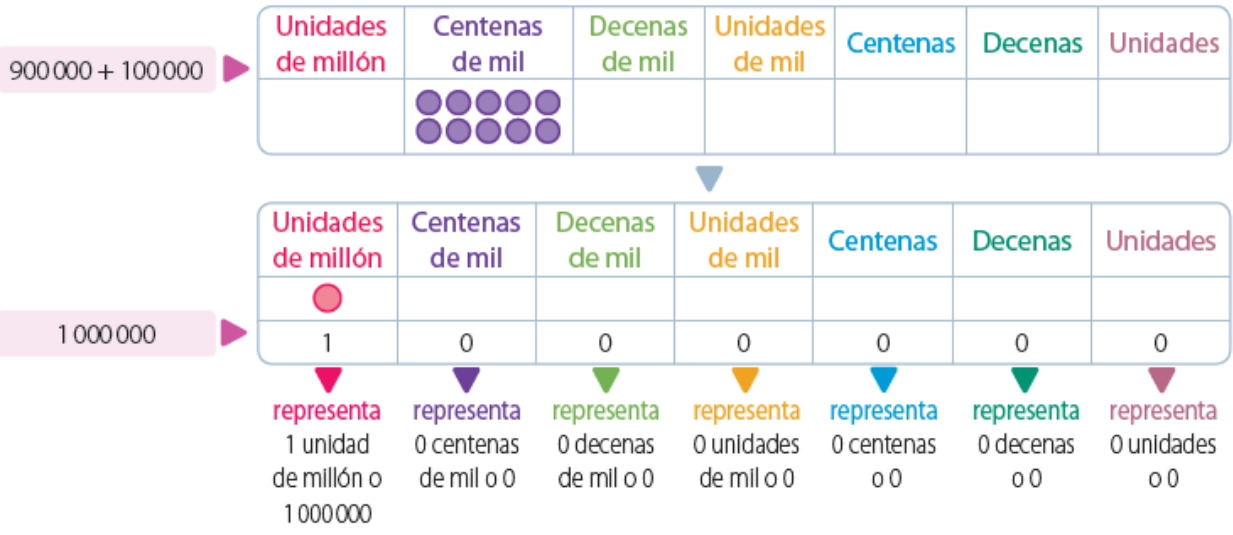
900 000 + 100 000

| Unidades de millón | Centenas de mil | Decenas de mil | Unidades de mil | Centenas | Decenas | Unidades |
|---|---|---|---|---|---|---|
| | | | | | | |

1 000 000

| Unidades de millón | Centenas de mil | Decenas de mil | Unidades de mil | Centenas | Decenas | Unidades |
|---|---|---|---|---|---|---|
| | | | | | | |
| 1 | 0 | 0 | 0 | 0 | 0 | 0 |

representa 1 unidad de millón o 1 000 000

representa 0 centenas de mil o 0

representa 0 decenas de mil o 0

representa 0 unidades de mil o 0

representa 0 centenas o 0

representa 0 decenas o 0

representa 0 unidades o 0